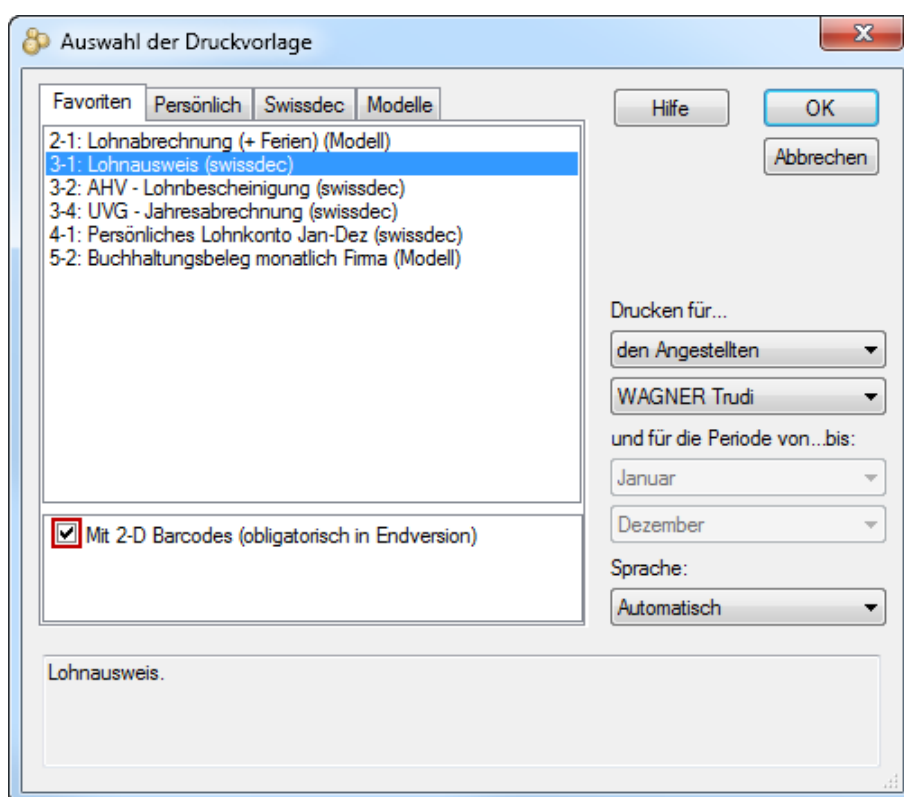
Auswahl der Druckvorlage

Favoriten | Persönlich | Swissdec | Modelle

2-1: Lohnabrechnung (+ Ferien) (Modell)
3-1: Lohnausweis (swissdec)
3-2: AHV - Lohnbescheinigung (swissdec)
3-4: UVG - Jahresabrechnung (swissdec)
4-1: Persönliches Lohnkonto Jan-Dez (swissdec)
5-2: Buchhaltungsbeleg monatlich Firma (Modell)

Mit 2-D Barcodes (obligatorisch in Endversion)

Hilfe

OK

Abbrechen

Drucken für...

den Angestellten

WAGNER Trudi

und für die Periode von...bis:

Januar

Dezember

Sprache:

Automatisch

Lohnausweis.